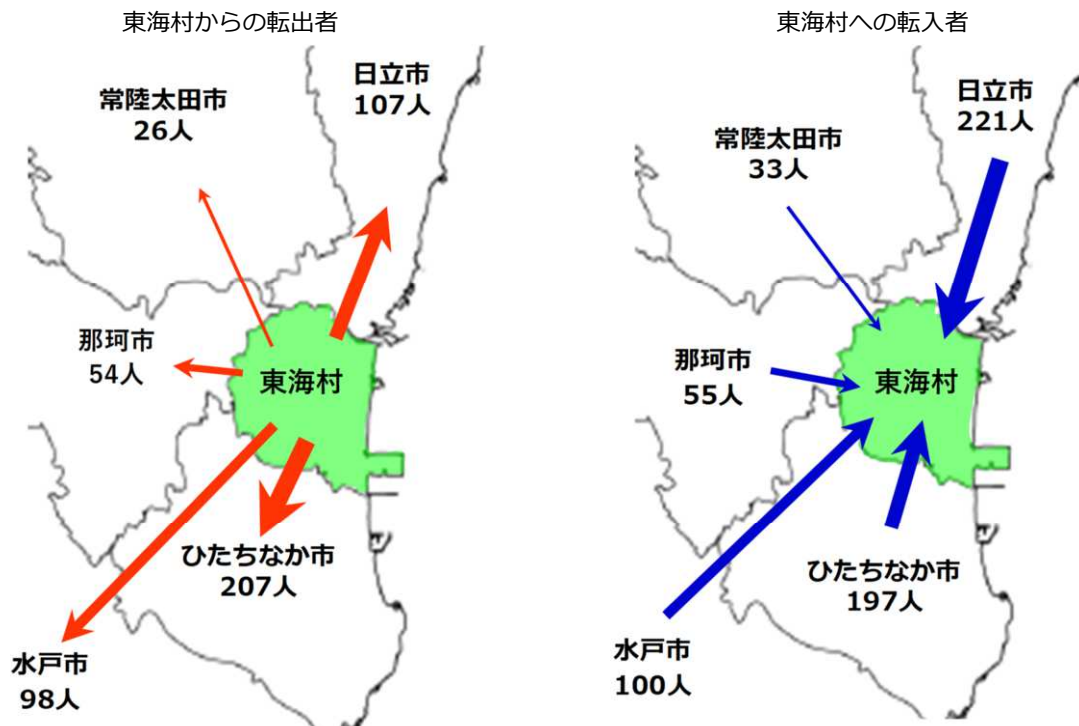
東海村からの転出者

常陸太田市
26人

日立市
107人

那珂市
54人

東海村

ひたちなか市
207人

水戸市
98人

東海村への転入者

常陸太田市
33人

日立市
221人

那珂市
55人

東海村

ひたちなか市
197人

水戸市
100人